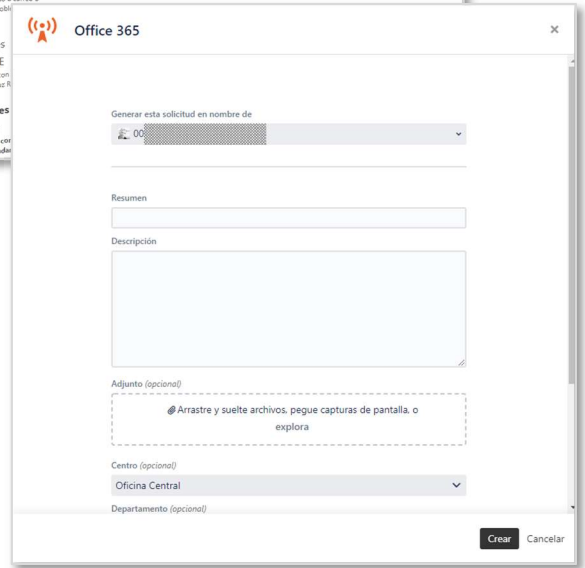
Office 365

×

Generar esta solicitud en nombre de

00 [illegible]

Resumen

Descripción

Adjunto (opcional)

Arrastre y suelte archivos, pegue capturas de pantalla, o explora

Centro (opcional)

Oficina Central

Departamento (opcional)

Crear Cancelar